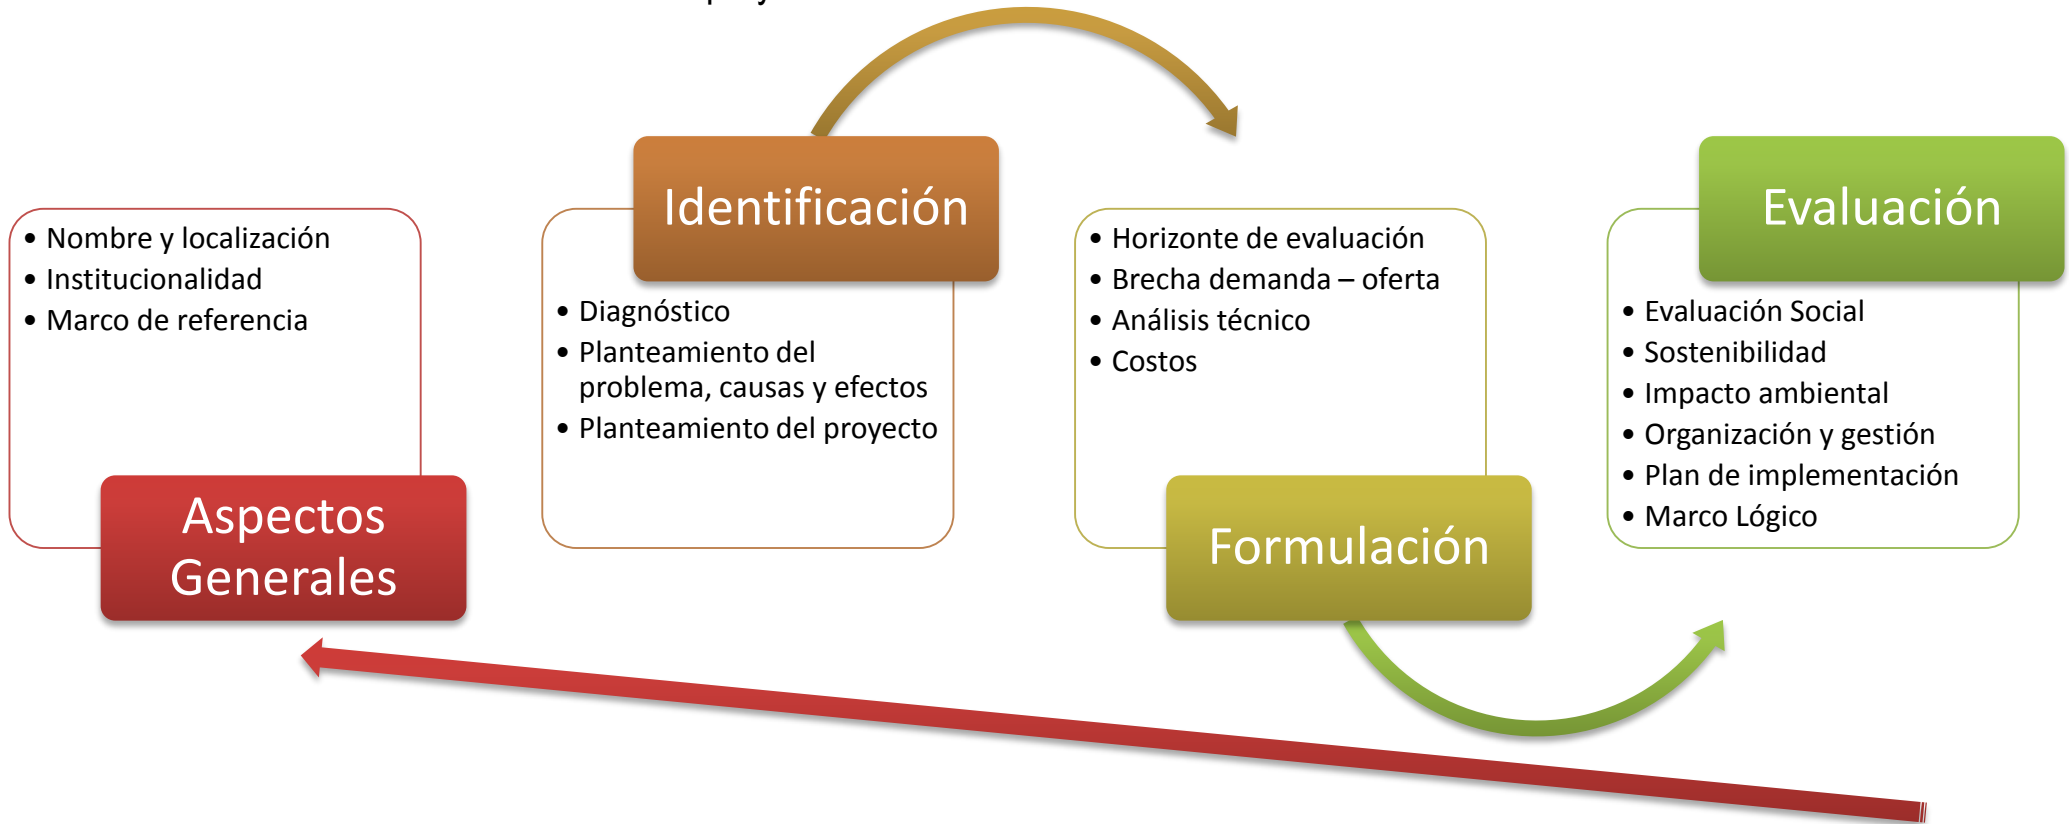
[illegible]

- Nombre y localización
- Institucionalidad
- Marco de referencia

Aspectos Generales

Identificación

- Diagnóstico
- Planteamiento del problema, causas y efectos
- Planteamiento del proyecto

- Horizonte de evaluación
- Brecha demanda – oferta
- Análisis técnico
- Costos

Formulación

Evaluación

- Evaluación Social
- Sostenibilidad
- Impacto ambiental
- Organización y gestión
- Plan de implementación
- Marco Lógico